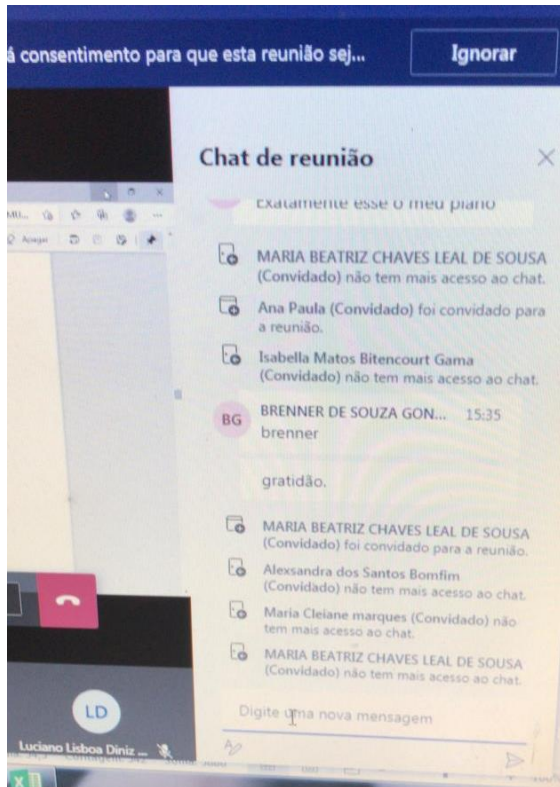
á consentimento para que esta reunião sej...

Ignorar

Chat de reunião

Exatamente esse o meu plano

MARIA BEATRIZ CHAVES LEAL DE SOUSA (Convidado) não tem mais acesso ao chat.

Ana Paula (Convidado) foi convidado para a reunião.

Isabella Matos Bitencourt Gama (Convidado) não tem mais acesso ao chat.

BG

BRENNER DE SOUZA GON... 15:35

brenner

gratidão.

MARIA BEATRIZ CHAVES LEAL DE SOUSA (Convidado) foi convidado para a reunião.

Alexsandra dos Santos Bomfim (Convidado) não tem mais acesso ao chat.

Maria Cleiane marques (Convidado) não tem mais acesso ao chat.

MARIA BEATRIZ CHAVES LEAL DE SOUSA (Convidado) não tem mais acesso ao chat.

Digite uma nova mensagem

LD

Luciano Lisboa Diniz ...